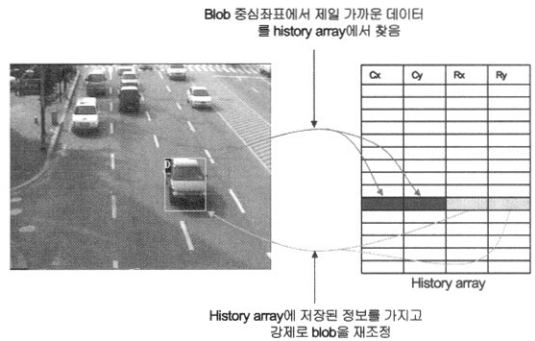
Blob 중심좌표에서 제일 가까운 데이터를 history array에서 찾음

| Cx | Cy | Rx | Ry |
|---|---|---|---|
| | | | |
| | | | |
| | | | |
| | | | |
| | | | |
| | | | |
| | | | |
| | | | |
| | | | |
| | | | |
| | | | |
| | | | |

History array

History array에 저장된 정보를 가지고 강제로 blob을 재조정